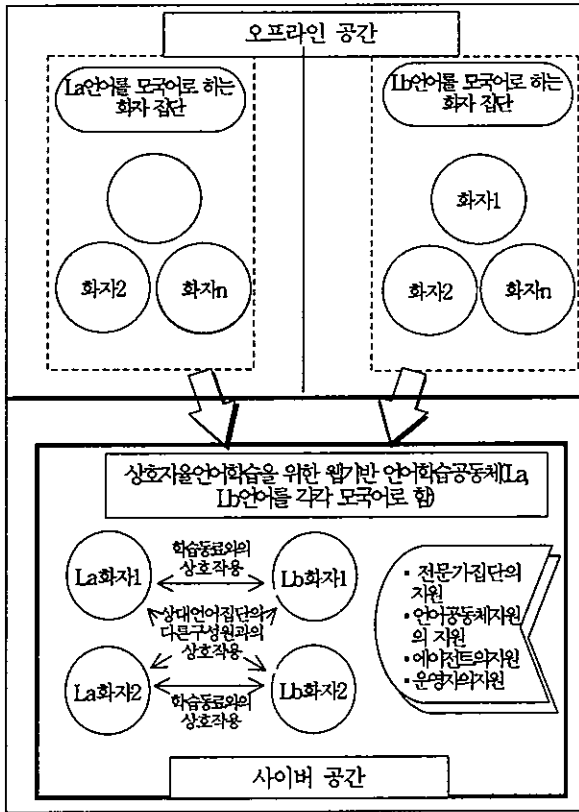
오프라인 공간

La언어를 모국어로 하는 화자 집단

화자2

화자n

Lb언어를 모국어로 하는 화자 집단

화자1

화자2

화자n

상호자율언어학습을 위한 웹기반 언어학습공동체(La, Lb언어를 각각 모국어로 함)

La화자1

학습동료와의 상호작용

Lb화자1

상대언어집단의 다른구성원과의 상호작용

La화자2

학습동료와의 상호작용

Lb화자2

- 전문가집단의 지원
- 언어공동체지원의 지원
- 에이전트의지원
- 운영자의지원

사이버 공간